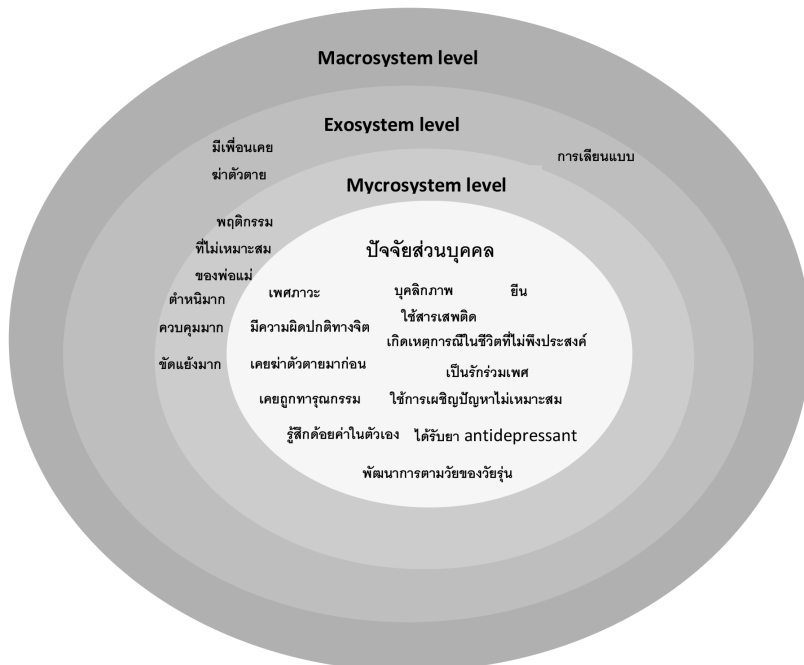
Macrosystem level

Exosystem level

มีเพื่อนเคย ฆ่าตัวตาย

การเลียนแบบ

Mycrosystem level

พฤติกรรม ที่ไม่เหมาะสม ของพ่อแม่

ตำหนิมาก

ควบคุมมาก

ขัดแย้งมาก

ปัจจัยส่วนบุคคล

เพศภาวะ

บุคลิกภาพ

ยีน

ใช้สารเสพติด

มีความผิดปกติทางจิต

เกิดเหตุการณ์ในชีวิตที่ไม่พึงประสงค์

เคยฆ่าตัวตายมาก่อน

เป็นรักร่วมเพศ

เคยถูกทารุณกรรม

ใช้การเผชิญปัญหาไม่เหมาะสม

รู้สึกด้อยค่าในตัวเอง

ได้รับยา antidepressant

พัฒนาการตามวัยของวัยรุ่น